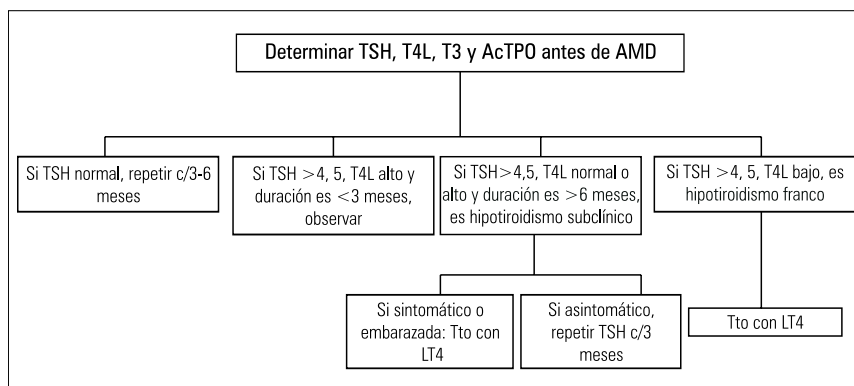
Determinar TSH, T4L, T3 y AcTPO antes de AMD

Si TSH normal, repetir c/3-6 meses

Si TSH >4, 5, T4L alto y duración es <3 meses, observar

Si TSH>4,5, T4L normal o alto y duración es >6 meses, es hipotiroidismo subclínico

Si TSH >4, 5, T4L bajo, es hipotiroidismo franco

Si sintomático o embarazada: Tto con LT4

Si asintomático, repetir TSH c/3 meses

Tto con LT4